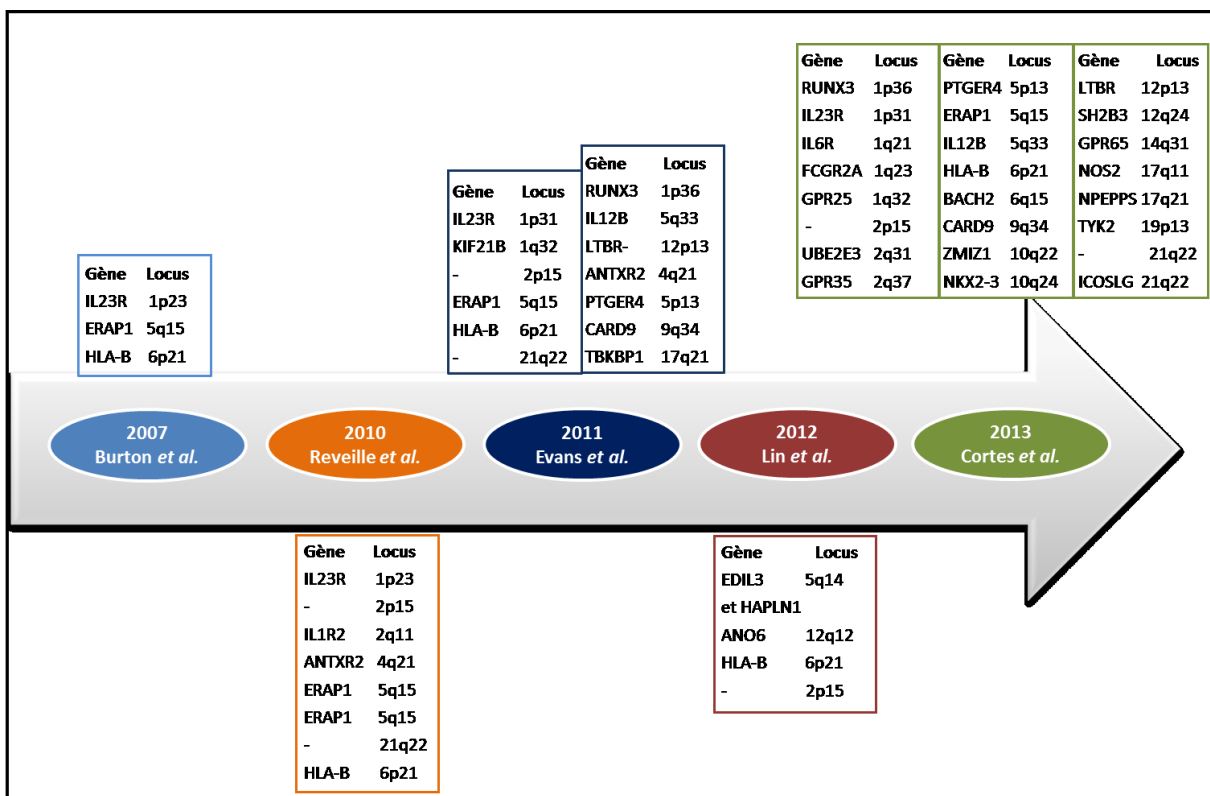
| Gène | Locus |
|---|---|
| IL23R | 1p23 |
| ERAP1 | 5q15 |
| HLA-B | 6p21 |

| Gène | Locus |
|---|---|
| IL23R | 1p31 |
| KIF21B | 1q32 |
| - | 2p15 |
| ERAP1 | 5q15 |
| HLA-B | 6p21 |
| - | 21q22 |

| Gène | Locus |
|---|---|
| RUNX3 | 1p36 |
| IL12B | 5q33 |
| LTBR- | 12p13 |
| ANTXR2 | 4q21 |
| PTGER4 | 5p13 |
| CARD9 | 9q34 |
| TBKBP1 | 17q21 |

| Gène | Locus |
|---|---|
| RUNX3 | 1p36 |
| IL23R | 1p31 |
| IL6R | 1q21 |
| FCGR2A | 1q23 |
| GPR25 | 1q32 |
| - | 2p15 |
| UBE2E3 | 2q31 |
| GPR35 | 2q37 |

| Gène | Locus |
|---|---|
| PTGER4 | 5p13 |
| ERAP1 | 5q15 |
| IL12B | 5q33 |
| HLA-B | 6p21 |
| BACH2 | 6q15 |
| CARD9 | 9q34 |
| ZMIZ1 | 10q22 |
| NKX2-3 | 10q24 |

| Gène | Locus |
|---|---|
| LTBR | 12p13 |
| SH2B3 | 12q24 |
| GPR65 | 14q31 |
| NOS2 | 17q11 |
| NPEPPS | 17q21 |
| TYK2 | 19p13 |
| - | 21q22 |
| ICOSLG | 21q22 |

2007 Burton et al.

2010 Reveille et al.

2011 Evans et al.

2012 Lin et al.

2013 Cortes et al.

| Gène | Locus |
|---|---|
| IL23R | 1p23 |
| - | 2p15 |
| IL1R2 | 2q11 |
| ANTXR2 | 4q21 |
| ERAP1 | 5q15 |
| ERAP1 | 5q15 |
| - | 21q22 |
| HLA-B | 6p21 |

| Gène | Locus |
|---|---|
| EDIL3 et HAPLN1 | 5q14 |
| ANO6 | 12q12 |
| HLA-B | 6p21 |
| - | 2p15 |